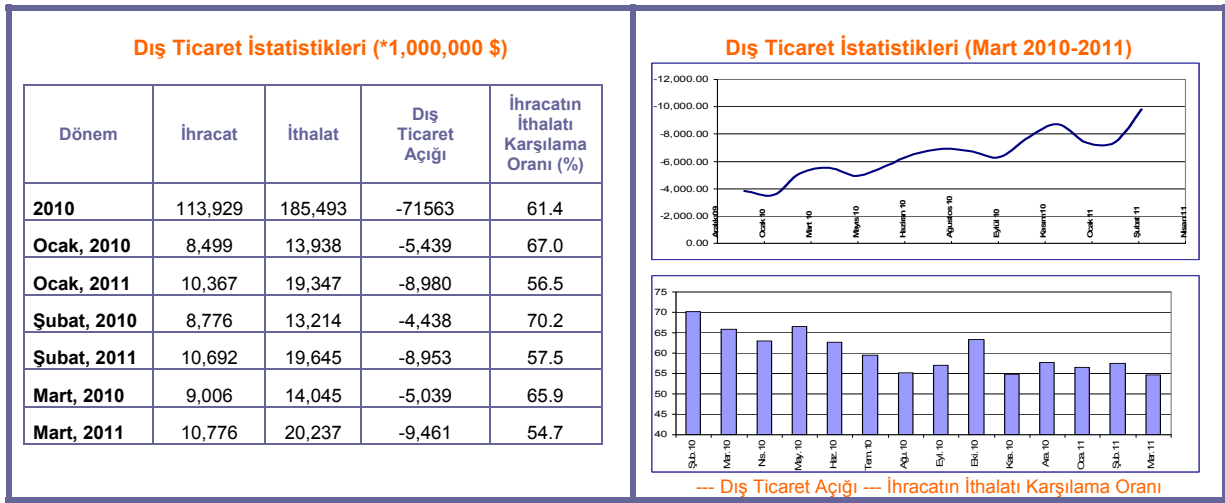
Dış Ticaret İstatistikleri (*1,000,000 $)

| Dönem | İhracat | İthalat | Dış Ticaret Açığı | İhracatın İthalatı Karşılama Oranı (%) |
|---|---|---|---|---|
| 2010 | 113,929 | 185,493 | -71563 | 61.4 |
| Ocak, 2010 | 8,499 | 13,938 | -5,439 | 67.0 |
| Ocak, 2011 | 10,367 | 19,347 | -8,980 | 56.5 |
| Şubat, 2010 | 8,776 | 13,214 | -4,438 | 70.2 |
| Şubat, 2011 | 10,692 | 19,645 | -8,953 | 57.5 |
| Mart, 2010 | 9,006 | 14,045 | -5,039 | 65.9 |
| Mart, 2011 | 10,776 | 20,237 | -9,461 | 54.7 |

Dış Ticaret İstatistikleri (Mart 2010-2011)

-12,000.00
-10,000.00
-8,000.00
-6,000.00
-4,000.00
-2,000.00
0.00

Aralık 09
Ocak 10
Mart 10
Mayıs 10
Haziran 10
Ağustos 10
Eylül 10
Kasım10
Ocak 11
Şubat 11
Nisan11

75
70
65
60
55
50
45
40

Şub.10
Mar.10
Nis.10
May.10
Haz.10
Tem.10
Ağu.10
Eyl.10
Eki.10
Kas.10
Ara.10
Oca.11
Şub.11
Mar.11

--- Dış Ticaret Açığı --- İhracatın İthalatı Karşılama Oranı